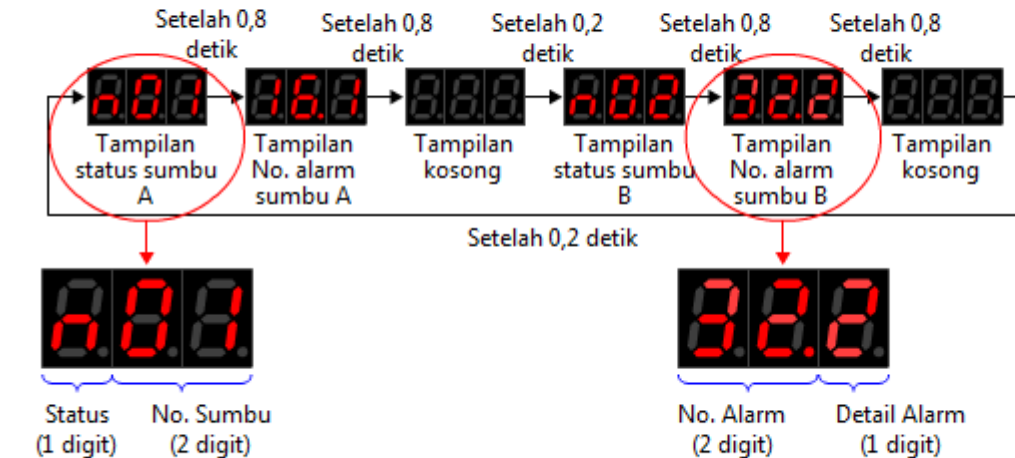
Setelah 0,8 detik

Setelah 0,8 detik

Setelah 0,2 detik

Setelah 0,8 detik

Setelah 0,8 detik

n01

16.1

n02

32.2

Tampilan status sumbu A

Tampilan No. alarm sumbu A

Tampilan kosong

Tampilan status sumbu B

Tampilan No. alarm sumbu B

Tampilan kosong

Setelah 0,2 detik

n01

32.2

Status (1 digit)

No. Sumbu (2 digit)

No. Alarm (2 digit)

Detail Alarm (1 digit)